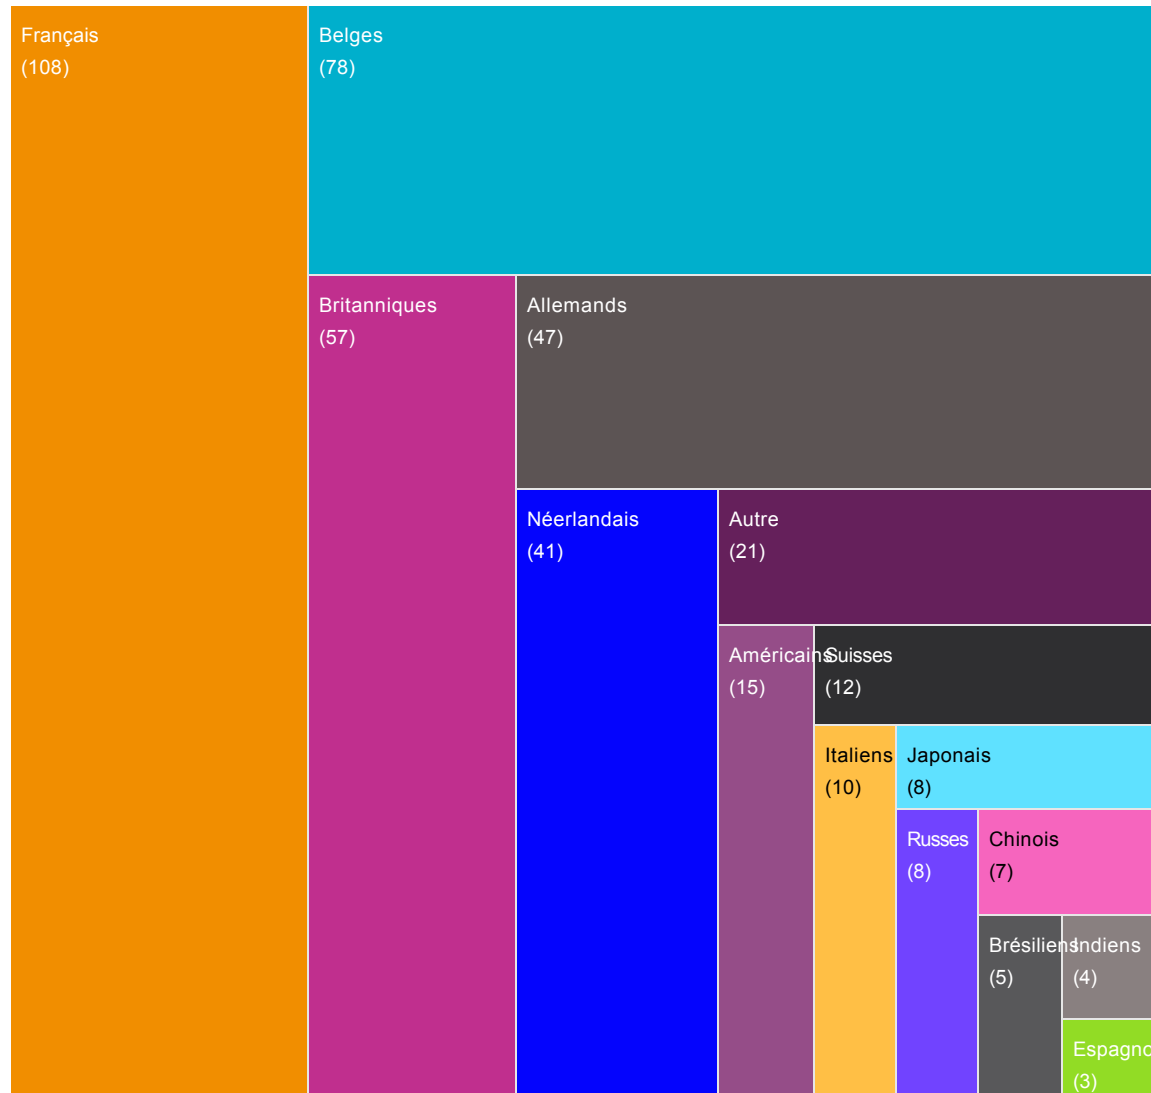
Français
(108)

Belges
(78)

Britanniques
(57)

Allemands
(47)

Néerlandais
(41)

Autre
(21)

Américains
(15)

Suisses
(12)

Italiens
(10)

Japonais
(8)

Russes
(8)

Chinois
(7)

Brésiliens
(5)

Indiens
(4)

Espagno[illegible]
(3)